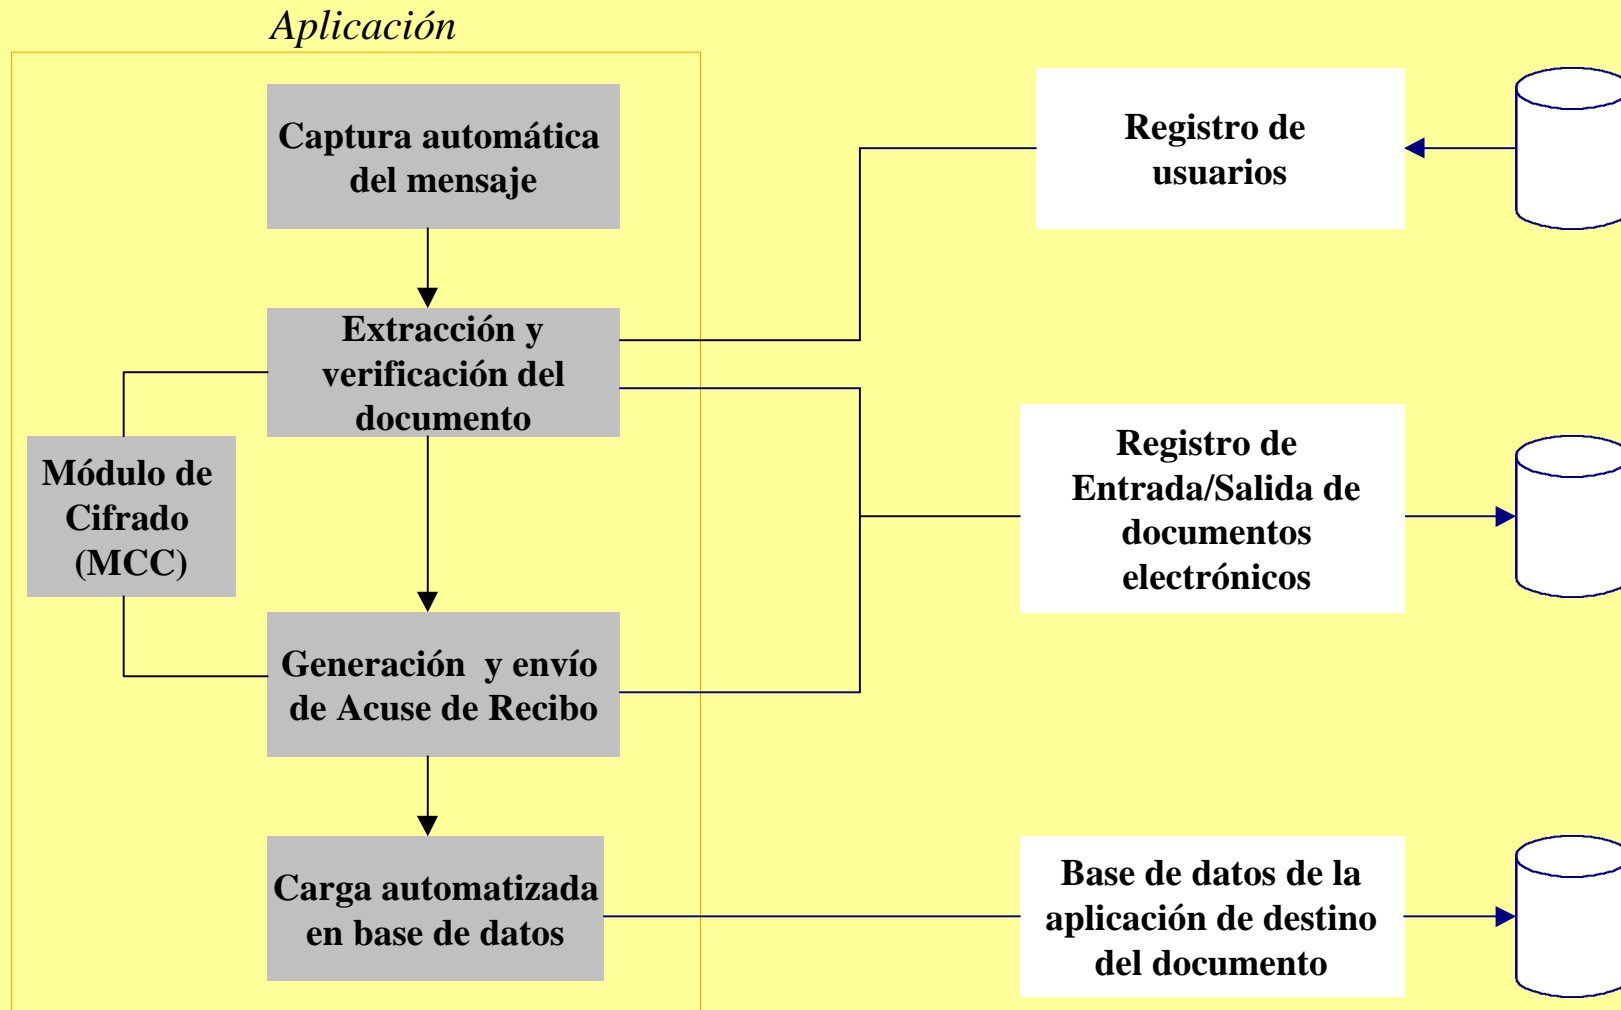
Aplicación

Captura automática del mensaje

Extracción y verificación del documento

Módulo de Cifrado (MCC)

Generación y envío de Acuse de Recibo

Carga automatizada en base de datos

Registro de usuarios

Registro de Entrada/Salida de documentos electrónicos

Base de datos de la aplicación de destino del documento